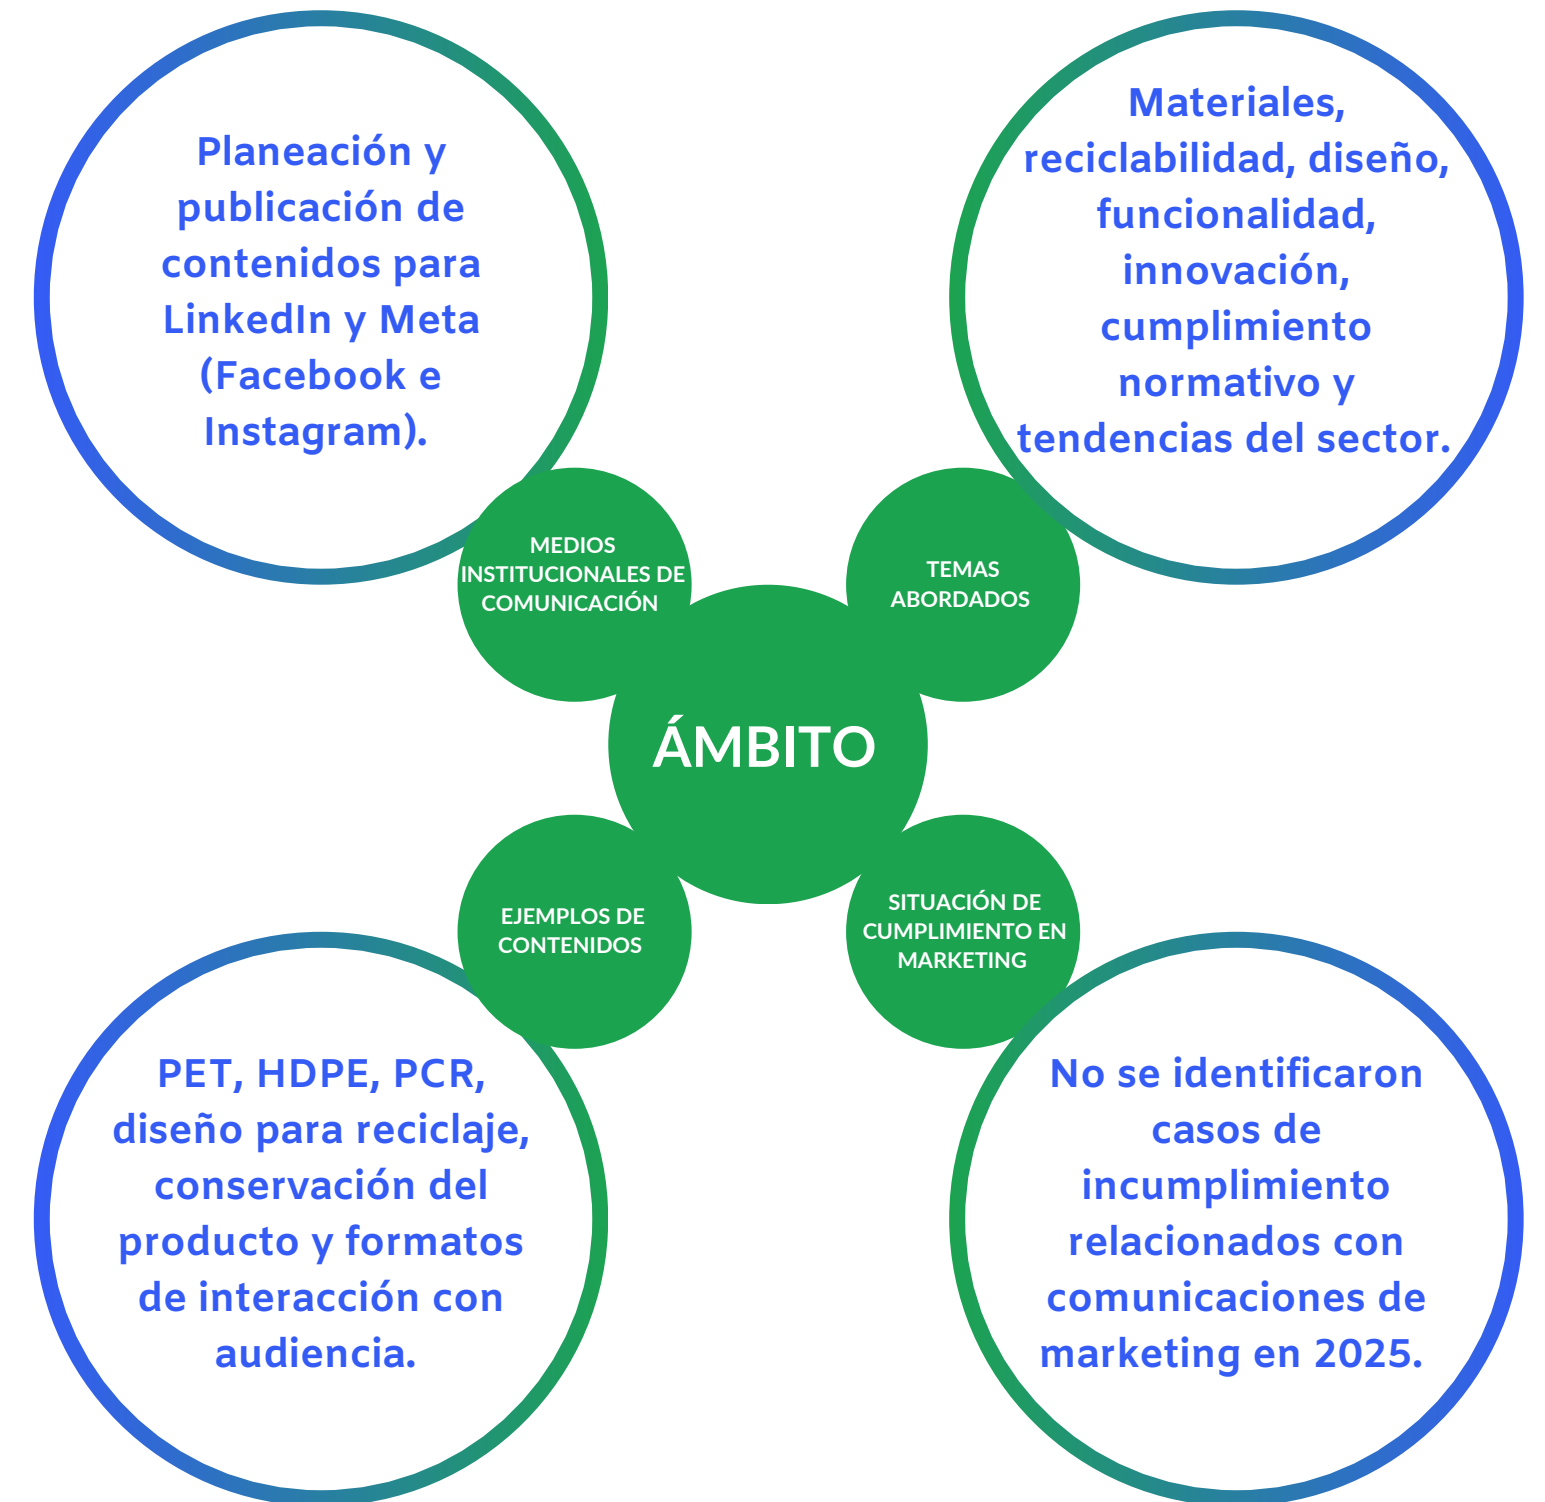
Planeación y publicación de contenidos para LinkedIn y Meta (Facebook e Instagram).

Materiales, reciclabilidad, diseño, funcionalidad, innovación, cumplimiento normativo y tendencias del sector.

MEDIOS INSTITUCIONALES DE COMUNICACIÓN

TEMAS ABORDADOS

ÁMBITO

EJEMPLOS DE CONTENIDOS

SITUACIÓN DE CUMPLIMIENTO EN MARKETING

PET, HDPE, PCR, diseño para reciclaje, conservación del producto y formatos de interacción con audiencia.

No se identificaron casos de incumplimiento relacionados con comunicaciones de marketing en 2025.